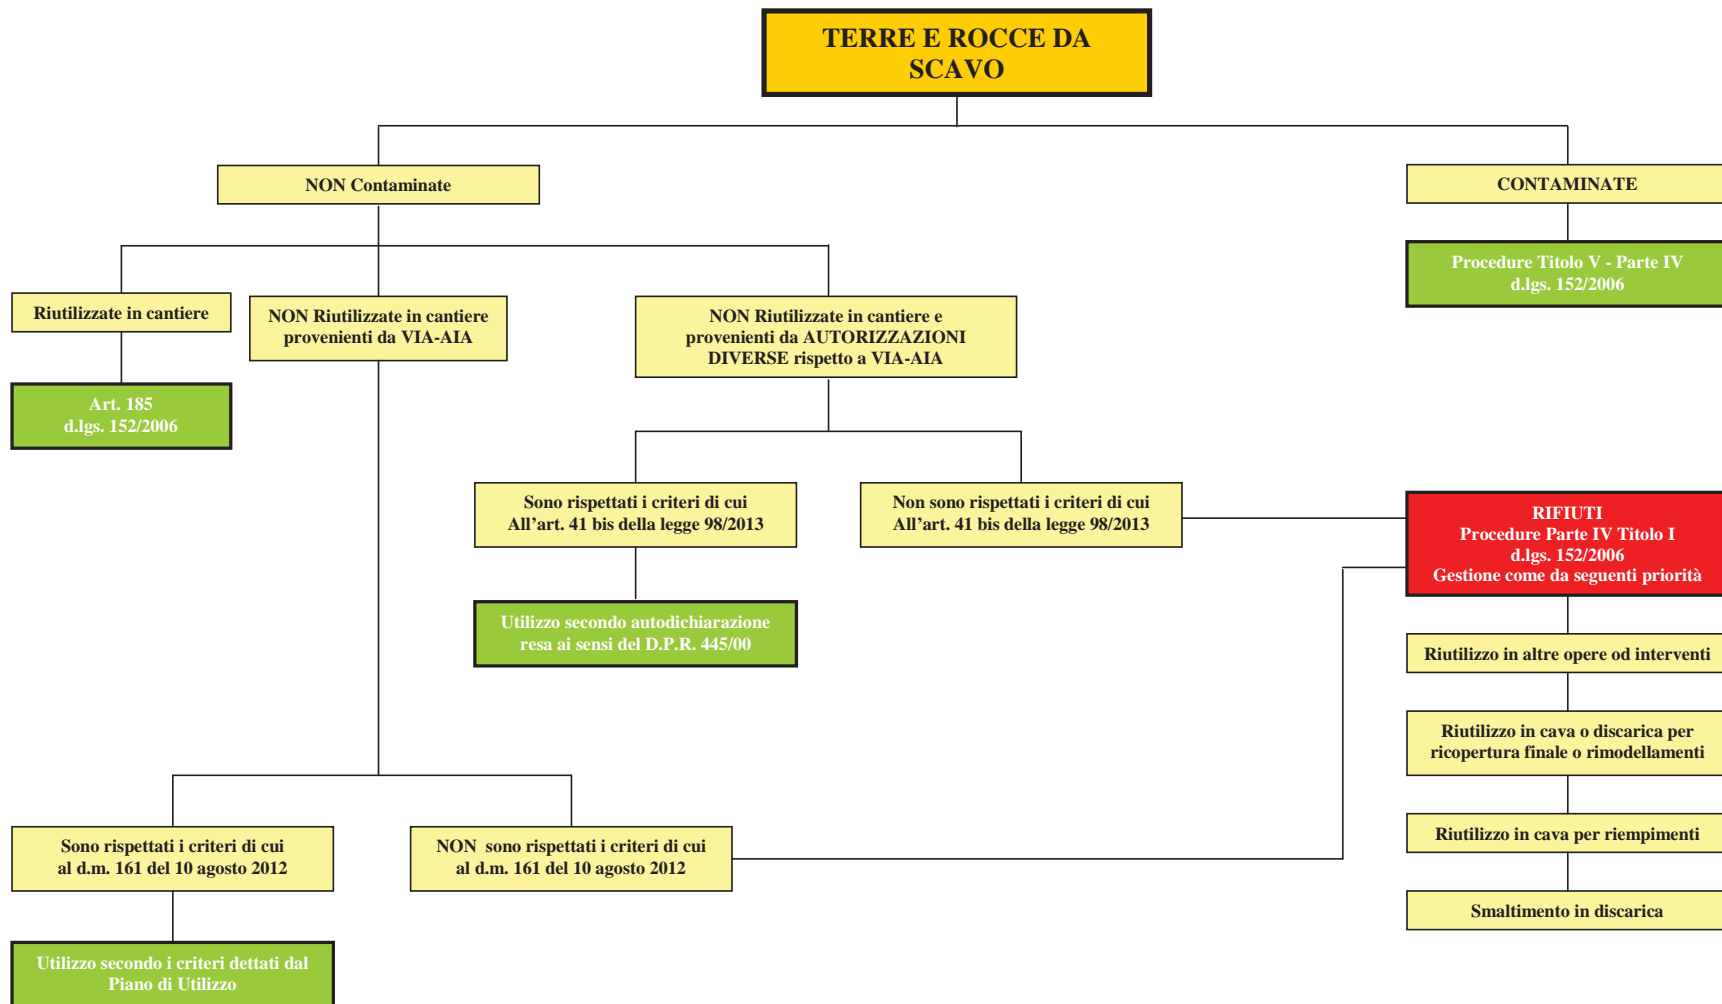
TERRE E ROCCE DA SCAVO

NON Contaminate

CONTAMINATE

Procedure Titolo V - Parte IV d.lgs. 152/2006

Riutilizzate in cantiere

NON Riutilizzate in cantiere provenienti da VIA-AIA

NON Riutilizzate in cantiere e provenienti da AUTORIZZAZIONI DIVERSE rispetto a VIA-AIA

Art. 185 d.lgs. 152/2006

Sono rispettati i criteri di cui All’art. 41 bis della legge 98/2013

Non sono rispettati i criteri di cui All’art. 41 bis della legge 98/2013

RIFIUTI Procedure Parte IV Titolo I d.lgs. 152/2006 Gestione come da seguenti priorità

Utilizzo secondo autodichiarazione resa ai sensi del D.P.R. 445/00

Riutilizzo in altre opere od interventi

Riutilizzo in cava o discarica per ricopertura finale o rimodellamenti

Riutilizzo in cava per riempimenti

Sono rispettati i criteri di cui al d.m. 161 del 10 agosto 2012

NON sono rispettati i criteri di cui al d.m. 161 del 10 agosto 2012

Smaltimento in discarica

Utilizzo secondo i criteri dettati dal Piano di Utilizzo